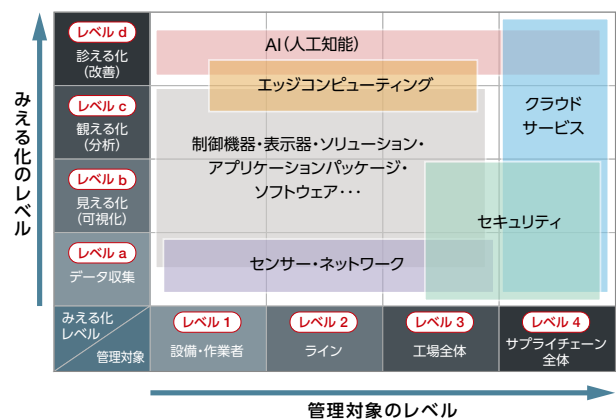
みえる化のレベル

レベル d
診える化
(改善)

レベル c
観える化
(分析)

レベル b
見える化
(可視化)

レベル a
データ収集

AI(人工知能)

エッジコンピューティング

クラウド
サービス

制御機器・表示器・ソリューション・
アプリケーションパッケージ・
ソフトウェア・・・

セキュリティ

センサー・ネットワーク

みえる化
レベル
管理対象

レベル 1
設備・作業者

レベル 2
ライン

レベル 3
工場全体

レベル 4
サプライチェーン
全体

管理対象のレベル